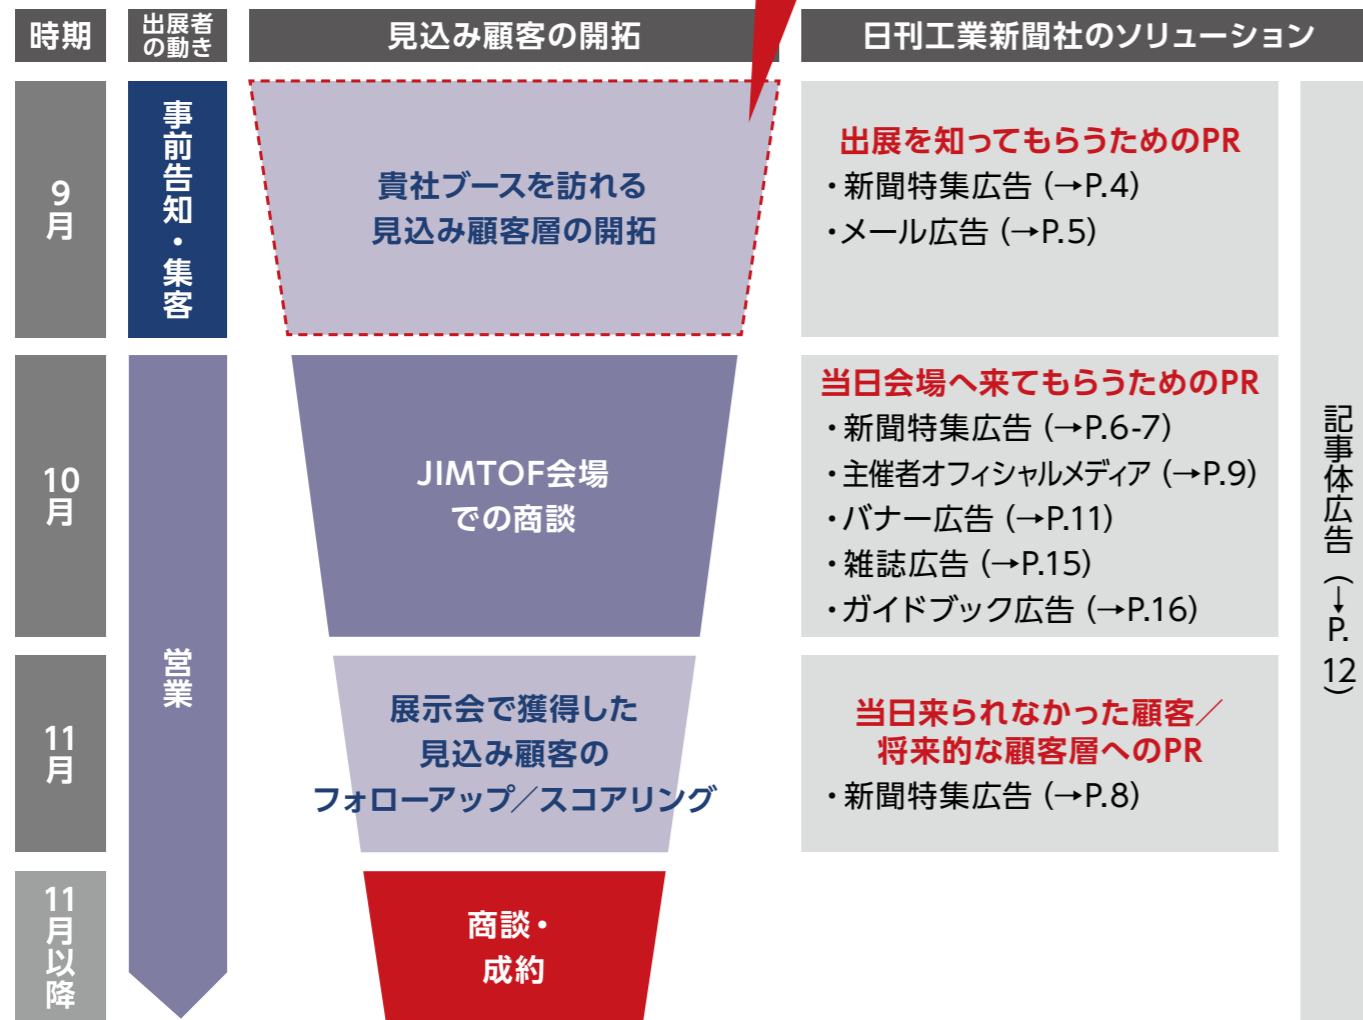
| 時期 | 出展者の動き | 見込み顧客の開拓 | 日刊工業新聞社のソリューション |
|---|---|---|---|
| 9月 | 事前告知・集客 | 貴社ブースを訪れる見込み顧客層の開拓 | 出展を知ってもらうためのPR<br>・新聞特集広告（→P.4）<br>・メール広告（→P.5） |
| 10月 | 営業 | JIMTOF会場での商談 | 当日会場へ来てもらうためのPR<br>・新聞特集広告（→P.6-7）<br>・主催者オフィシャルメディア（→P.9）<br>・バナー広告（→P.11）<br>・雑誌広告（→P.15）<br>・ガイドブック広告（→P.16） |
| 11月 | | 展示会で獲得した見込み顧客のフォローアップ／スコアリング | 当日来られなかった顧客／将来的な顧客層へのPR<br>・新聞特集広告（→P.8） |
| 11月以降 | | 商談・成約 | |

記事体広告（→P.12）